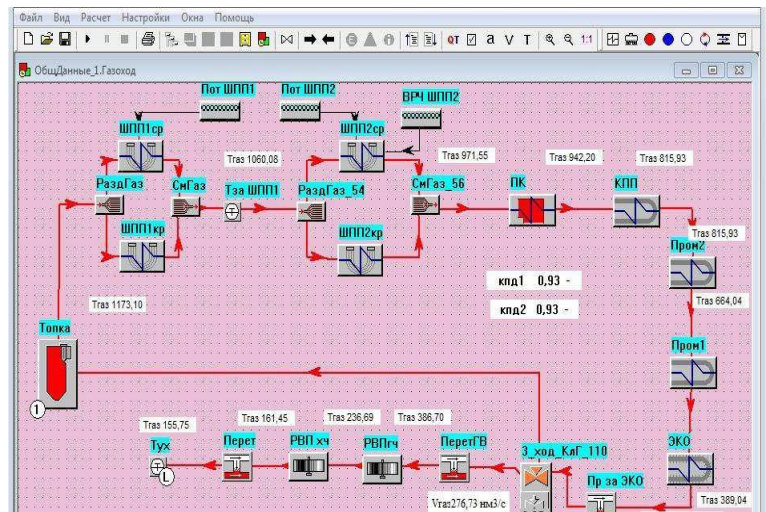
Файл Вид Расчет Настройки Окна Помощь

ОбщДанные_1.Газоход

Пот ШПП1
Пот ШПП2
ВРЧ ШПП2
ШПП1ср
ШПП2ср
Tгаз 1060,08
Tгаз 971,55
Tгаз 942,20
Tгаз 815,93
РаздГаз
СмГаз
Тза ШПП1
РаздГаз_54
СмГаз_56
ПК
КПП
ШПП1кр
ШПП2кр
Tгаз 815,93
Пром2
кпд1 0,93 -
кпд2 0,93 -
Tгаз 1173,10
Tгаз 664,04
Топка
Пром1
1
Tгаз 155,75
Tгаз 161,45
Tгаз 236,69
Tгаз 386,70
Тух
Перет
РВП хч
РВПгч
ПеретГВ
3_ход_КлГ_110
ЭКО
Пр за ЭКО
Vгаз276,73 нм3/с
Tгаз 389,04